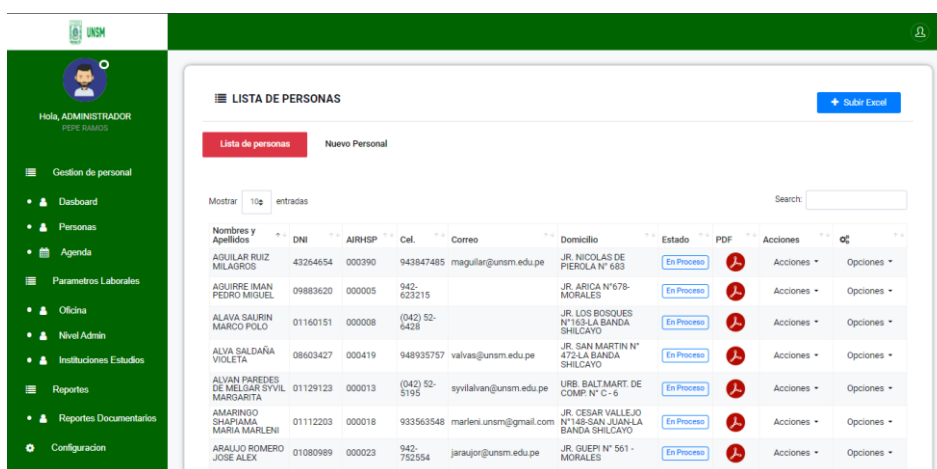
UNSM

Hola, ADMINISTRADOR
PEPE RAMOS

Gestion de personal
Dasboard
Personas
Agenda
Parametros Laborales
Oficina
Nivel Admin
Instituciones Estudios
Reportes
Reportes Documentarios
Configuracion

LISTA DE PERSONAS

+ Subir Excel

Lista de personas
Nuevo Personal

Mostrar 10 entradas

Search:

| Nombres y Apellidos | DNI | AIRHSP | Cel. | Correo | Domicilio | Estado | PDF | Acciones | |
|---|---|---|---|---|---|---|---|---|---|
| AGUILAR RUIZ MILAGROS | 43264654 | 000390 | 943847485 | maguilar@unsm.edu.pe | JR. NICOLAS DE PIEROLA N° 683 | En Proceso | | Acciones | Opciones |
| AGUIRRE IMAN PEDRO MIGUEL | 09883620 | 000005 | 942-623215 | | JR. ARICA N°678-MORALES | En Proceso | | Acciones | Opciones |
| ALAVA SAURIN MARCO POLO | 01160151 | 000008 | (042) 52-6428 | | JR. LOS BOSQUES N°163-LA BANDA SHILCAYO | En Proceso | | Acciones | Opciones |
| ALVA SALDAÑA VIOLETA | 08603427 | 000419 | 948935757 | valvas@unsm.edu.pe | JR. SAN MARTIN N° 472-LA BANDA SHILCAYO | En Proceso | | Acciones | Opciones |
| ALVAN PAREDES DE MELGAR SYVIL MARGARITA | 01129123 | 000013 | (042) 52-5195 | syvilalvan@unsm.edu.pe | URB. BALT.MART. DE COMP. N° C - 6 | En Proceso | | Acciones | Opciones |
| AMARINGO SHAPIAMA MARIA MARLENI | 01112203 | 000018 | 933563548 | marleni.unsm@gmail.com | JR. CESAR VALLEJO N°148-SAN JUAN-LA BANDA SHILCAYO | En Proceso | | Acciones | Opciones |
| ARAUJO ROMERO JOSE ALEX | 01080989 | 000023 | 942-752554 | jaraujor@unsm.edu.pe | JR. GUEPI N° 561 - MORALES | En Proceso | | Acciones | Opciones |